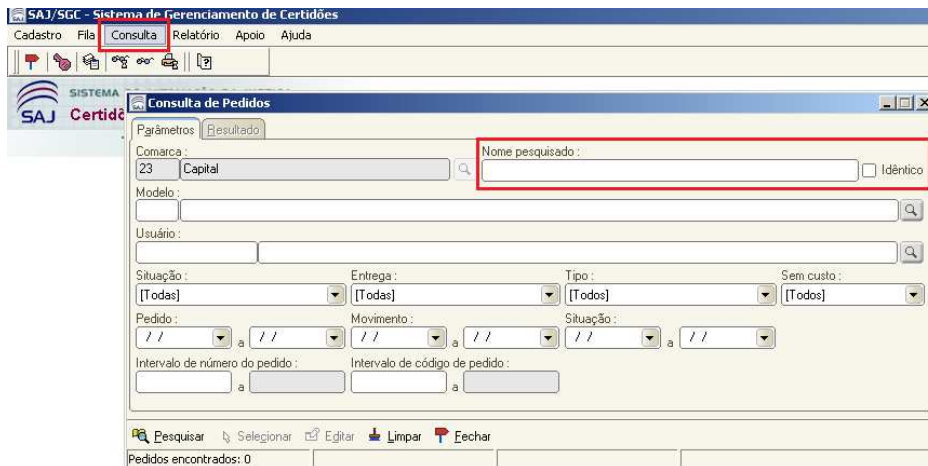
SAJ/SGC - Sistema de Gerenciamento de Certidões

Cadastro Fila Consulta Relatório Apoio Ajuda

SISTEMA

SAJ Certidõ

Consulta de Pedidos

Parâmetros Resultado

Comarca :
23 Capital

Nome pesquisado :

Idêntico

Modelo :

Usuário :

Situação :
[Todas]

Entrega :
[Todas]

Tipo :
[Todos]

Sem custo :
[Todos]

Pedido :
/ / a / /

Movimento :
/ / a / /

Situação :
/ / a / /

Intervalo de número do pedido :
a

Intervalo de código de pedido :
a

Pesquisar Selecionar Editar Limpar Fechar

Pedidos encontrados: 0